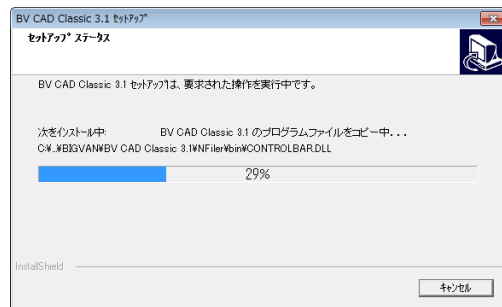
BV CAD Classic 3.1 ｾｯﾄｱｯﾌﾟ

ｾｯﾄｱｯﾌﾟ ｽﾃｰﾀｽ

BV CAD Classic 3.1 ｾｯﾄｱｯﾌﾟは、要求された操作を実行中です。

次をインストール中:　　BV CAD Classic 3.1 のプログラムファイルをコピー中...
C:¥_¥BIGVAN¥BV CAD Classic 3.1¥NFiler¥bin¥CONTROLBAR.DLL

29%

InstallShield

ｷｬﾝｾﾙ